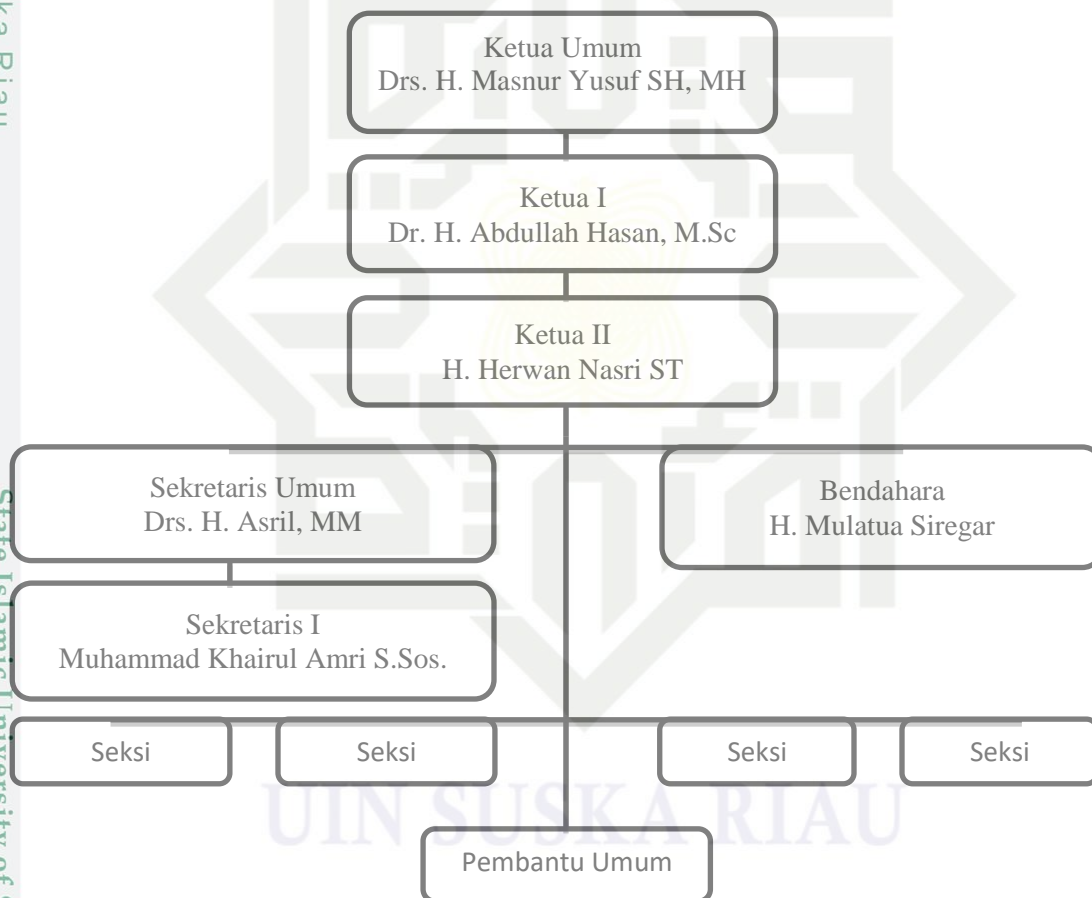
ka Riau

Ketua Umum
Drs. H. Masnur Yusuf SH, MH

Ketua I
Dr. H. Abdullah Hasan, M.Sc

Ketua II
H. Herwan Nasri ST

Sekretaris Umum
Drs. H. Asril, MM

Bendahara
H. Mulatua Siregar

Sekretaris I
Muhammad Khairul Amri S.Sos.

Seksi

Seksi

Seksi

Seksi

Pembantu Umum

UIN SUSKA RIAU

State Islamic University of